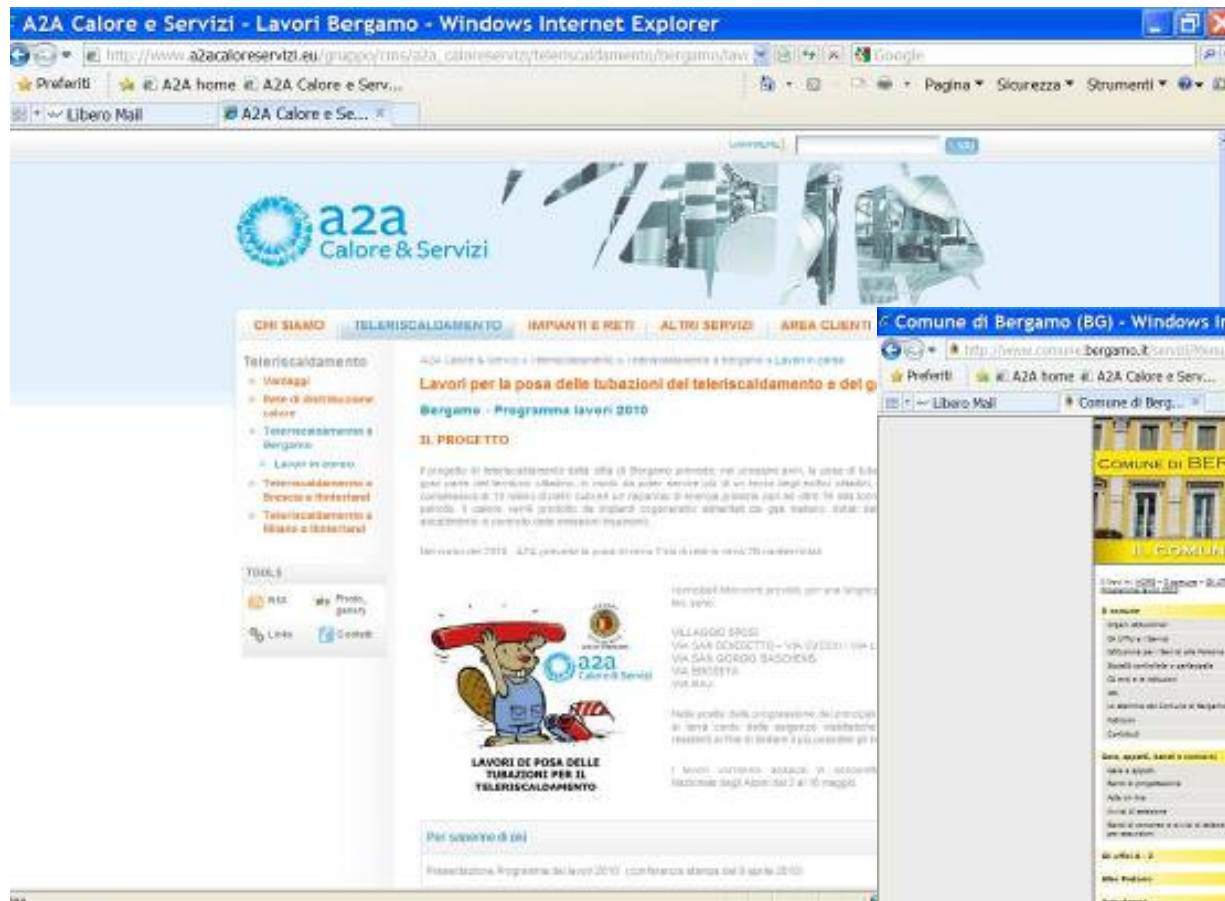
A2A Calore e Servizi - Lavori Bergamo - Windows Internet Explorer

http://www.a2acaloreservizi.eu/gruppo/cms/a2a_caloreservizi/teleriscaldamento/bergamo/lavo

Google

Preferiti | A2A home | A2A Calore e Serv...

Pagina ▾ Sicurezza ▾ Strumenti ▾

Libero Mail | A2A Calore e Se...

a2a Calore & Servizi

CHI SIAMO | TELERISCALDAMENTO | IMPIANTI E RETI | ALTRI SERVIZI | AREA CLIENTI

Teleriscaldamento
Vantaggi
Rete di distribuzione calore
Teleriscaldamento a Bergamo
Lavori in corso
Teleriscaldamento a Brescia e Hinterland
Teleriscaldamento a Milano e Hinterland

TOOLS
RSS
Stampa
Links
Contatti

A2A Calore & Servizi > Teleriscaldamento > Teleriscaldamento a Bergamo > Lavori in corso

Lavori per la posa delle tubazioni del teleriscaldamento e del g

Bergamo - Programma lavori 2010

IL PROGETTO

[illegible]

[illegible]

a2a Calore & Servizi

LAVORI DI POSA DELLE TUBAZIONI PER IL TELERISCALDAMENTO

VILLAGGIO SPOSI
VIA SAN BENEDETTO - VIA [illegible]
VIA SAN GIORGIO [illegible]
VIA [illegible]

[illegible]

Per saperne di più

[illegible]

Comune di Bergamo (BG) - Windows In

http://www.comune.bergamo.it/

Preferiti | A2A home | A2A Calore e Serv...

Libero Mail | Comune di Berg...

COMUNE DI BER

IL COMUNE

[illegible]